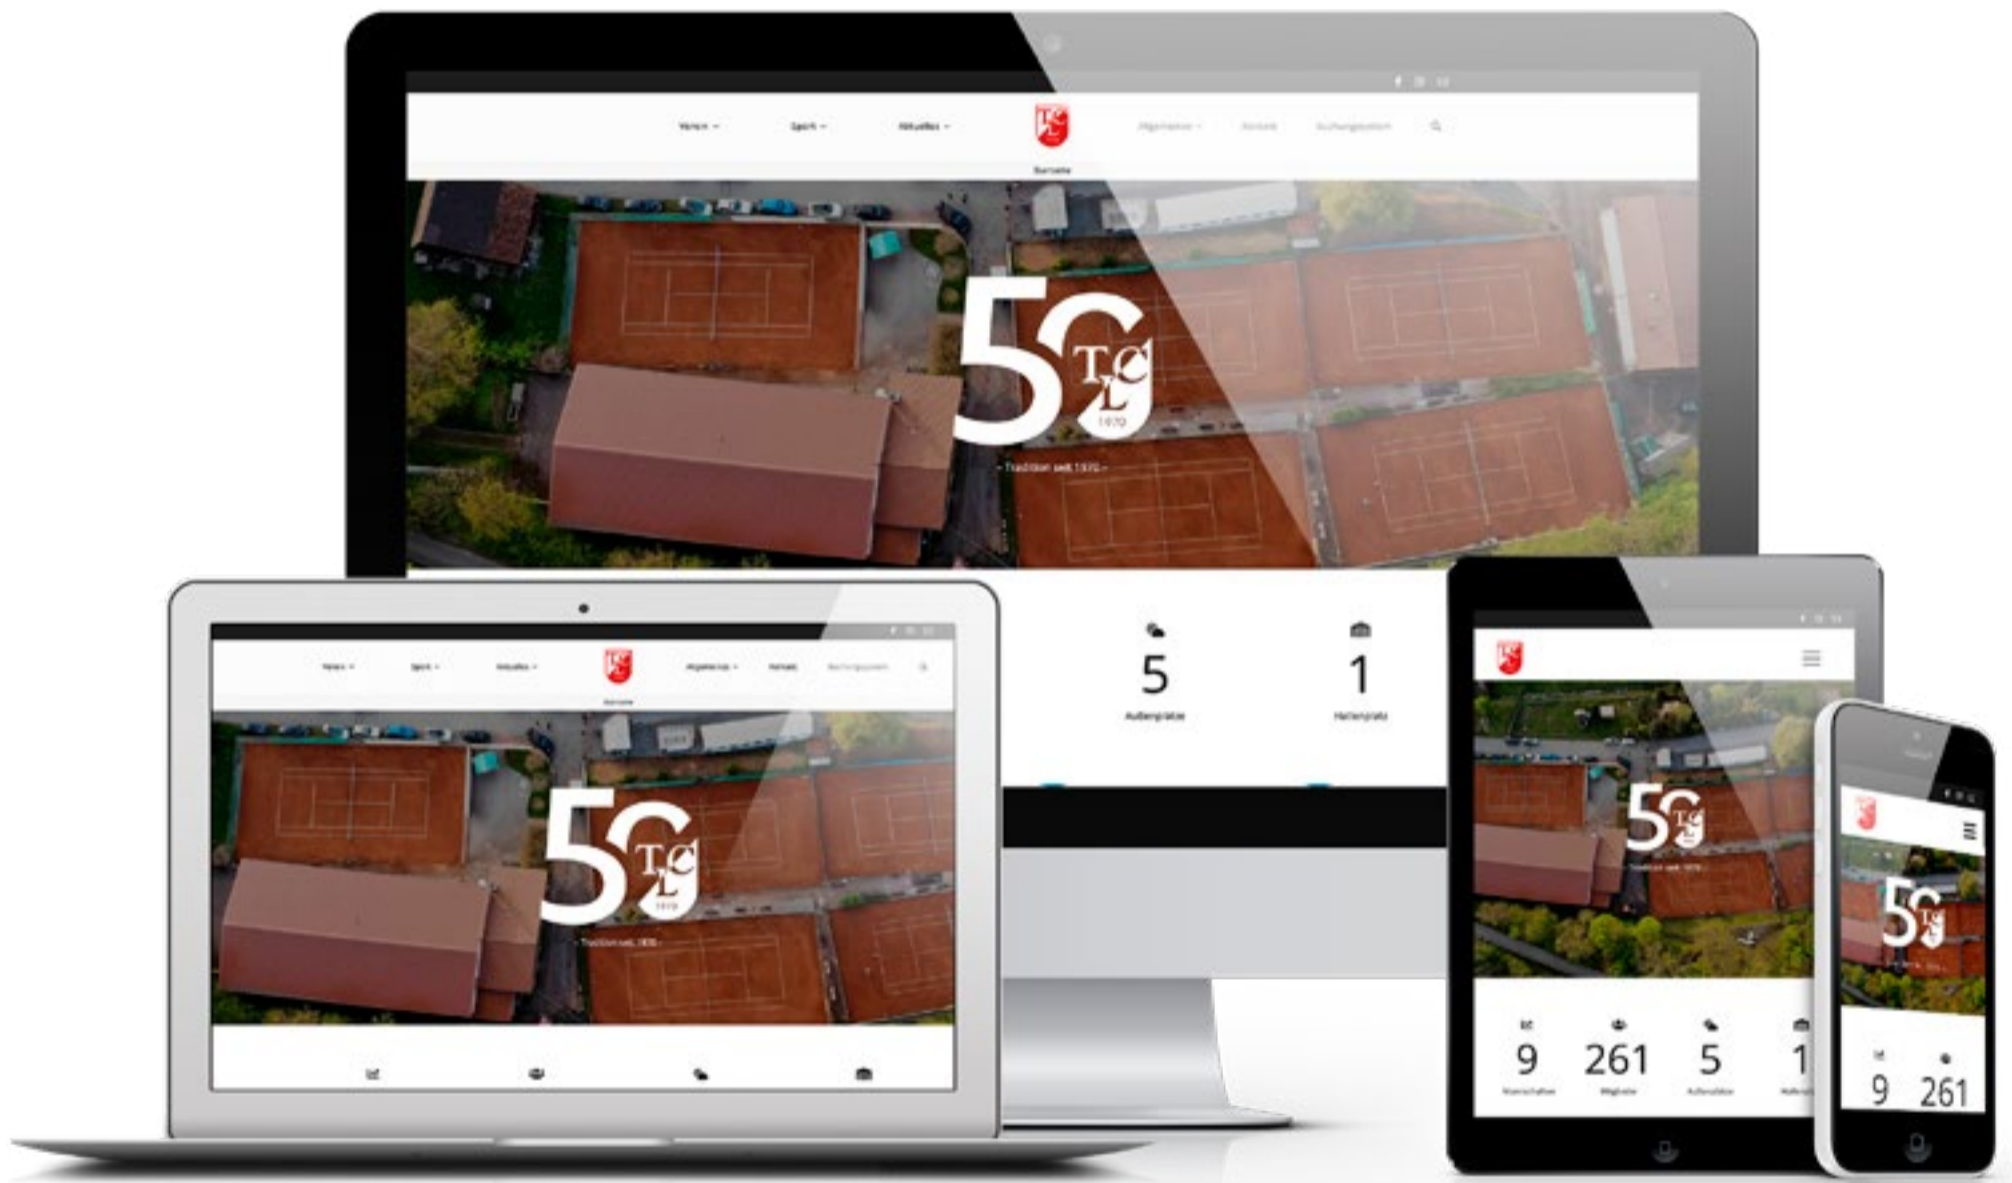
Verein Sport Aktuelles Allgemeines Kontakt Buchungssystem

Startseite

50 TCL 1970

– Tradition seit 1970 –

5
Außenplätze

1
Hallenplatz

Verein Sport Aktuelles Allgemeines Kontakt Buchungssystem

50 TCL 1970

– Tradition seit 1970 –

50 TCL

9
Mannschaften

261
Mitglieder

5
Außenplätze

1
Hallenplatz

50 TCL

9

261